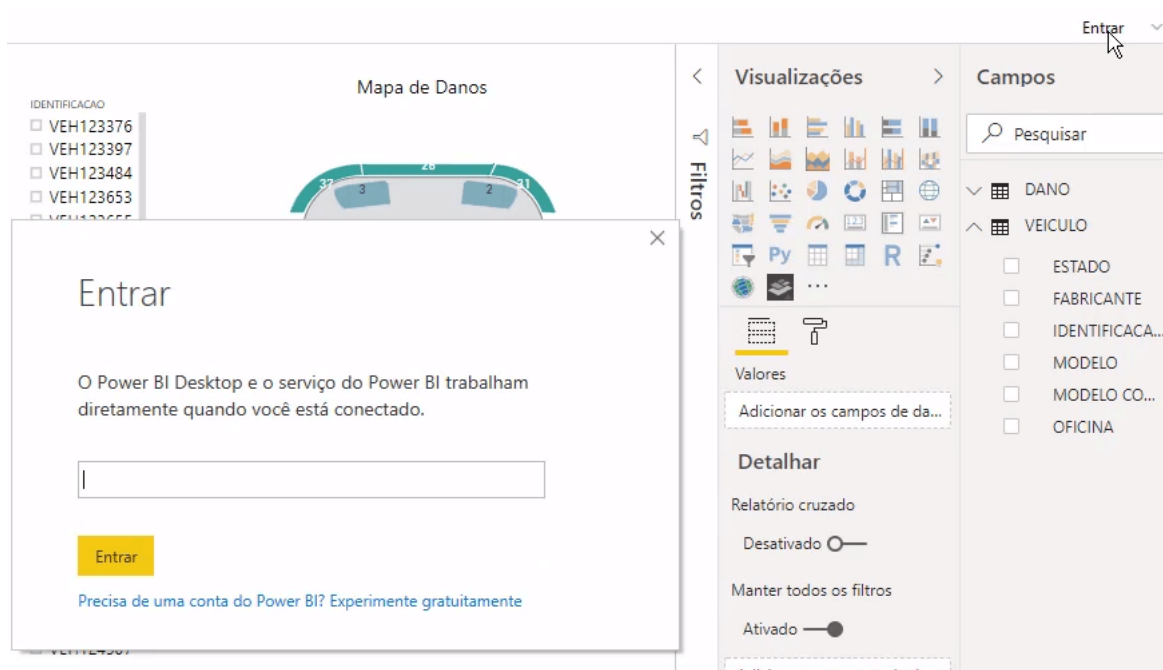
Entrar

Mapa de Danos

IDENTIFICACAO
VEH123376
VEH123397
VEH123484
VEH123653
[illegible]

28
37
31
3
2

Entrar

O Power BI Desktop e o serviço do Power BI trabalham diretamente quando você está conectado.

Entrar

Precisa de uma conta do Power BI? Experimente gratuitamente

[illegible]

Filtros

Visualizações

Py
R
...

Valores
Adicionar os campos de da...

Detalhar
Relatório cruzado
Desativado
Manter todos os filtros
Ativado

Campos

Pesquisar

DANO
VEICULO
ESTADO
FABRICANTE
IDENTIFICACA...
MODELO
MODELO CO...
OFICINA